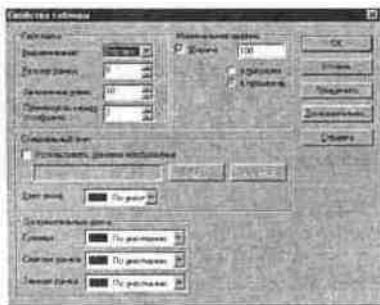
Свойства таблицы

Раскладка
Выравнивание: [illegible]
Толщина рамки: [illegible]
Заполнение ячеек: 10
Промежуток между ячейками: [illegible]

Минимальная ширина
Ширина 100
в пикселях
в процентах

ОК
Отмена
Применить
Дополнительно...
Справка

Специальный фон
Использовать фоновое изображение
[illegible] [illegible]

Цвет фона: По умолч.

Дополнительные цвета
Границы: По умолчанию
Светлая рамка: По умолчанию
Темная рамка: По умолчанию